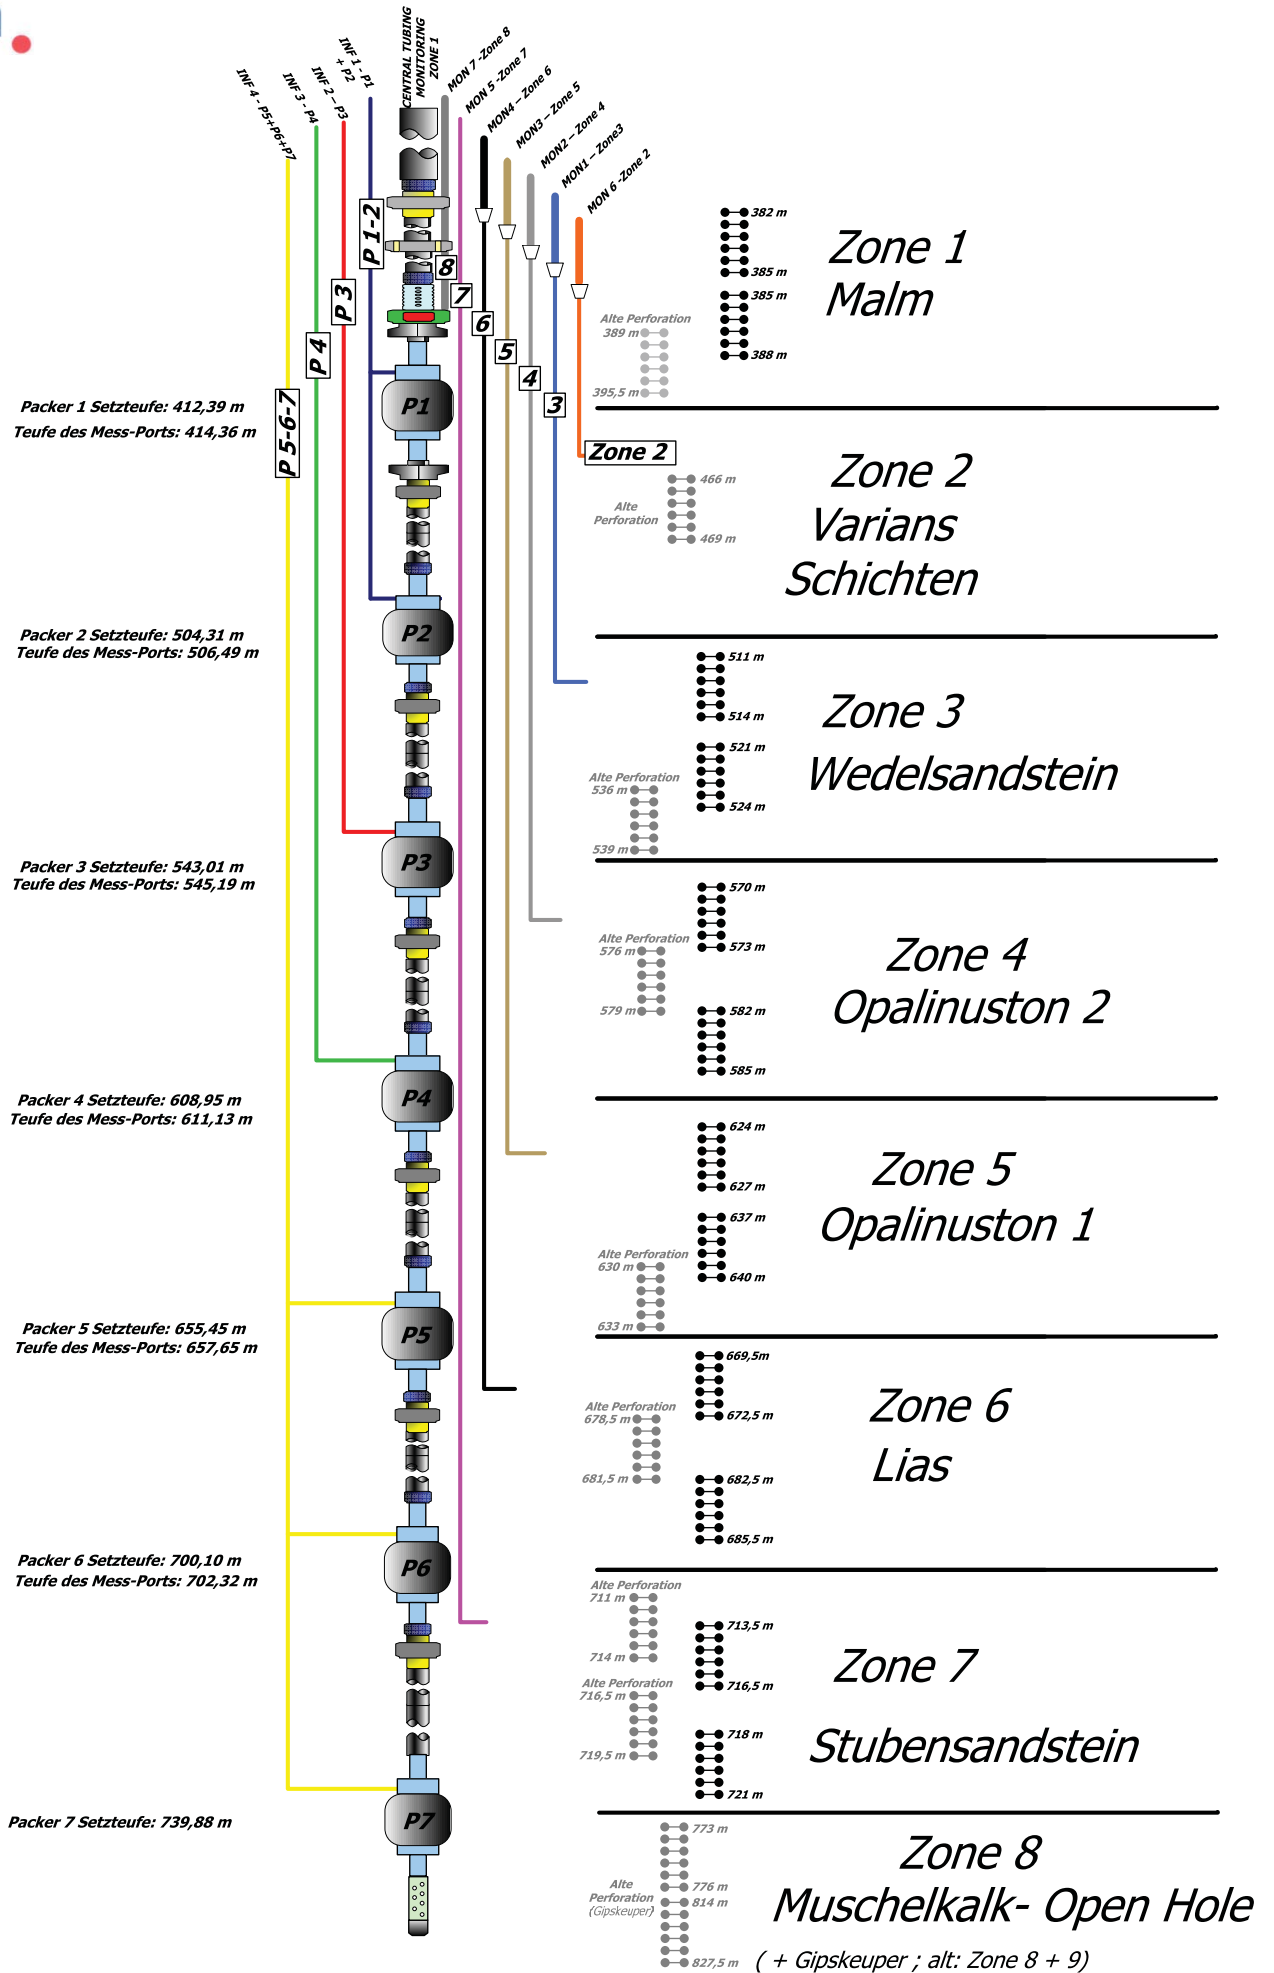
INF 4 - P5+P6+P7
INF 3 - P4
INF 2 – P3
INF 1 - P1 + P2
CENTRAL TUBING MONITORING ZONE 1
MON 7 -Zone 8
MON 5 -Zone 7
MON4 – Zone 6
MON3 – Zone 5
MON2 – Zone 4
MON1 – Zone3
MON 6 -Zone 2

P 1-2
8
7
P 3
6
P 4
5
4
3
P 5-6-7

382 m
385 m
385 m
388 m
Alte Perforation
389 m
395,5 m

Zone 1
Malm

Packer 1 Setzteufe: 412,39 m
Teufe des Mess-Ports: 414,36 m
P1

Zone 2
466 m
Alte Perforation
469 m

Zone 2
Varians
Schichten

Packer 2 Setzteufe: 504,31 m
Teufe des Mess-Ports: 506,49 m
P2

511 m
514 m
521 m
524 m
Alte Perforation
536 m
539 m

Zone 3
Wedelsandstein

Packer 3 Setzteufe: 543,01 m
Teufe des Mess-Ports: 545,19 m
P3

570 m
573 m
Alte Perforation
576 m
579 m
582 m
585 m

Zone 4
Opalinuston 2

Packer 4 Setzteufe: 608,95 m
Teufe des Mess-Ports: 611,13 m
P4

624 m
627 m
637 m
640 m
Alte Perforation
630 m
633 m

Zone 5
Opalinuston 1

Packer 5 Setzteufe: 655,45 m
Teufe des Mess-Ports: 657,65 m
P5

669,5m
672,5 m
Alte Perforation
678,5 m
681,5 m
682,5 m
685,5 m

Zone 6
Lias

Packer 6 Setzteufe: 700,10 m
Teufe des Mess-Ports: 702,32 m
P6

Alte Perforation
711 m
714 m
713,5 m
716,5 m
Alte Perforation
716,5 m
719,5 m
718 m
721 m

Zone 7
Stubensandstein

Packer 7 Setzteufe: 739,88 m
P7

773 m
Alte Perforation (Gipskeuper)
776 m
814 m
827,5 m

Zone 8
Muschelkalk- Open Hole
( + Gipskeuper ; alt: Zone 8 + 9)